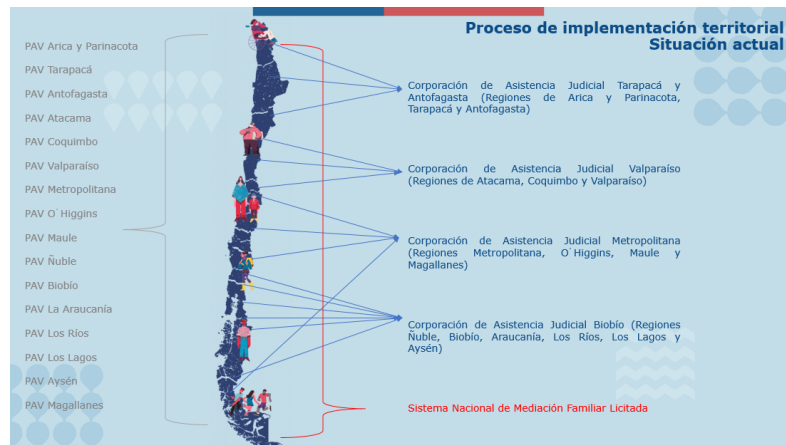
Proceso de implementación territorial
Situación actual

PAV Arica y Parinacota
PAV Tarapacá
PAV Antofagasta
PAV Atacama
PAV Coquimbo
PAV Valparaíso
PAV Metropolitana
PAV O´Higgins
PAV Maule
PAV Ñuble
PAV Biobío
PAV La Araucanía
PAV Los Ríos
PAV Los Lagos
PAV Aysén
PAV Magallanes

Corporación de Asistencia Judicial Tarapacá y Antofagasta (Regiones de Arica y Parinacota, Tarapacá y Antofagasta)

Corporación de Asistencia Judicial Valparaíso (Regiones de Atacama, Coquimbo y Valparaíso)

Corporación de Asistencia Judicial Metropolitana (Regiones Metropolitana, O´Higgins, Maule y Magallanes)

Corporación de Asistencia Judicial Biobío (Regiones Ñuble, Biobío, Araucanía, Los Ríos, Los Lagos y Aysén)

Sistema Nacional de Mediación Familiar Licitada